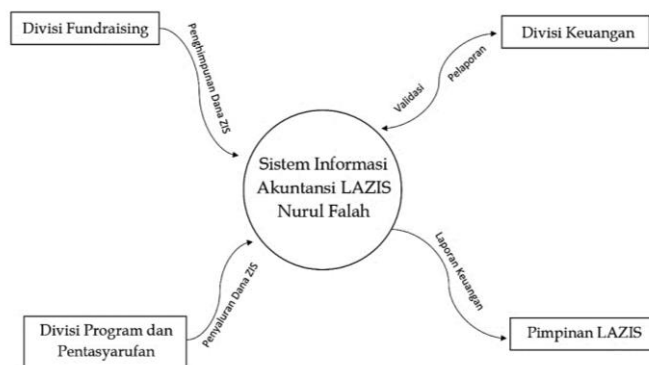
Divisi Fundraising

Penghimpunan Dana ZIS

Divisi Keuangan

Validasi

Pelaporan

Sistem Informasi Akuntansi LAZIS Nurul Falah

Laporan Keuangan

Penyaluran Dana ZIS

Divisi Program dan Pentasyarufan

Pimpinan LAZIS